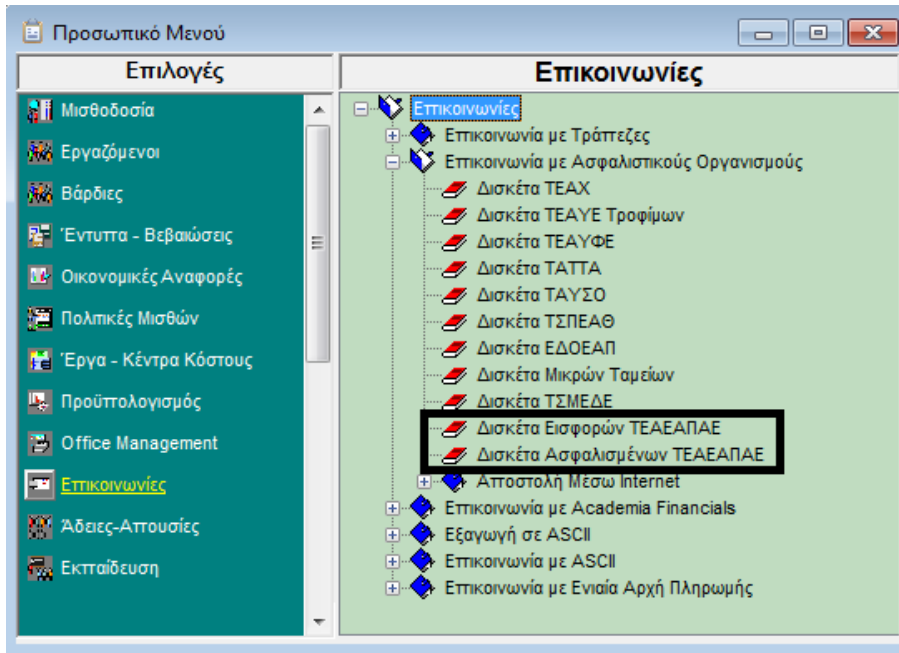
Προσωπικό Μενού

Επιλογές

Μισθοδοσία
Εργαζόμενοι
Βάρδιες
Έντυπα - Βεβαιώσεις
Οικονομικές Αναφορές
Πολλικές Μισθών
Έργα - Κέντρα Κόστους
Προϋπολογισμός
Office Management
Επικοινωνίες
Άδειες-Απουσίες
Εκπαίδευση

Επικοινωνίες

Επικοινωνίες
Επικοινωνία με Τράπεζες
Επικοινωνία με Ασφαλιστικούς Οργανισμούς
Δισκέτα ΤΕΑΧ
Δισκέτα ΤΕΑΥΕ Τροφίμων
Δισκέτα ΤΕΑΥΦΕ
Δισκέτα ΤΑΤΤΑ
Δισκέτα ΤΑΥΣΟ
Δισκέτα ΤΣΠΕΑΘ
Δισκέτα ΕΔΟΕΑΠ
Δισκέτα Μικρών Ταμείων
Δισκέτα ΤΣΜΕΔΕ
Δισκέτα Εισφορών ΤΕΑΕΑΠΑΕ
Δισκέτα Ασφαλισμένων ΤΕΑΕΑΠΑΕ
Αποστολή Μέσω Internet
Επικοινωνία με Academia Financials
Εξαγωγή σε ASCII
Επικοινωνία με ASCII
Επικοινωνία με Ενιαία Αρχή Πληρωμής